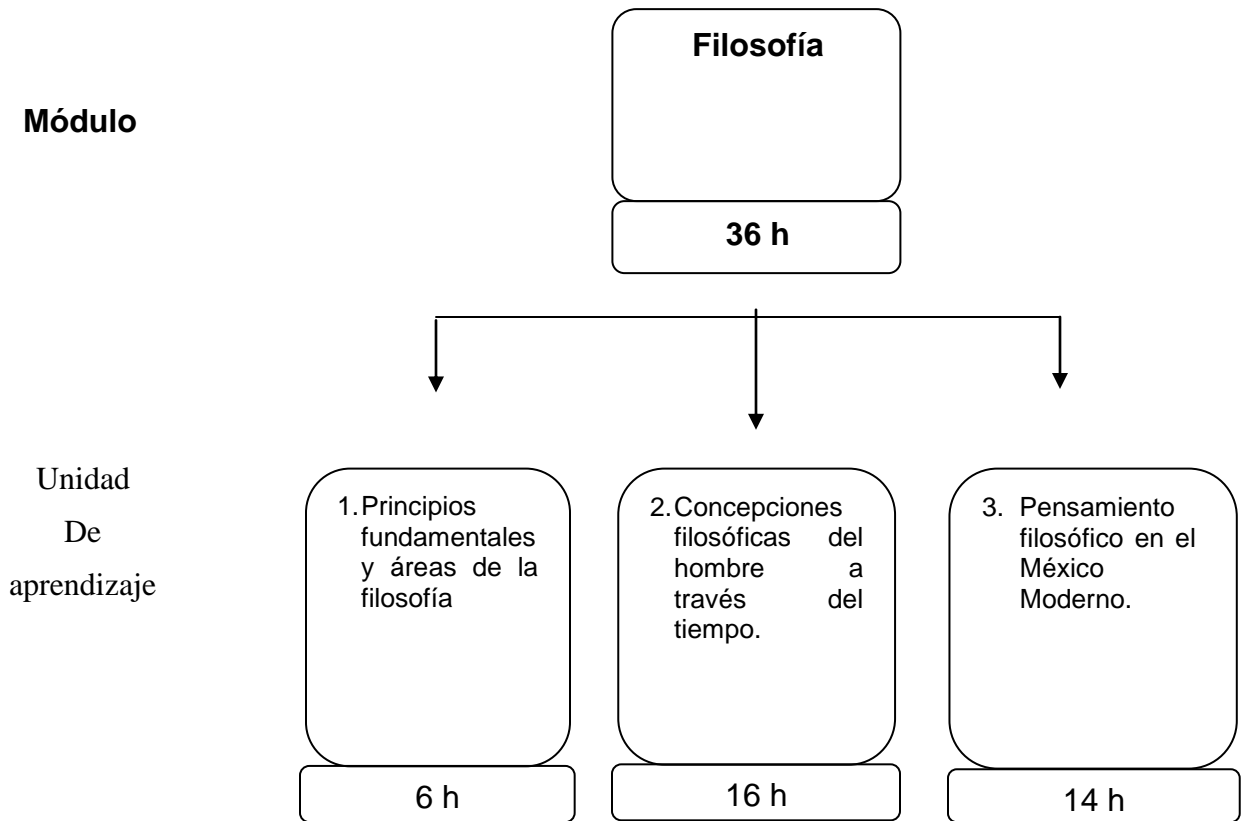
Filosofía

Módulo

36 h

Unidad
De
aprendizaje

1. Principios fundamentales y áreas de la filosofía

6 h

2. Concepciones filosóficas del hombre a través del tiempo.

16 h

3. Pensamiento filosófico en el México Moderno.

14 h